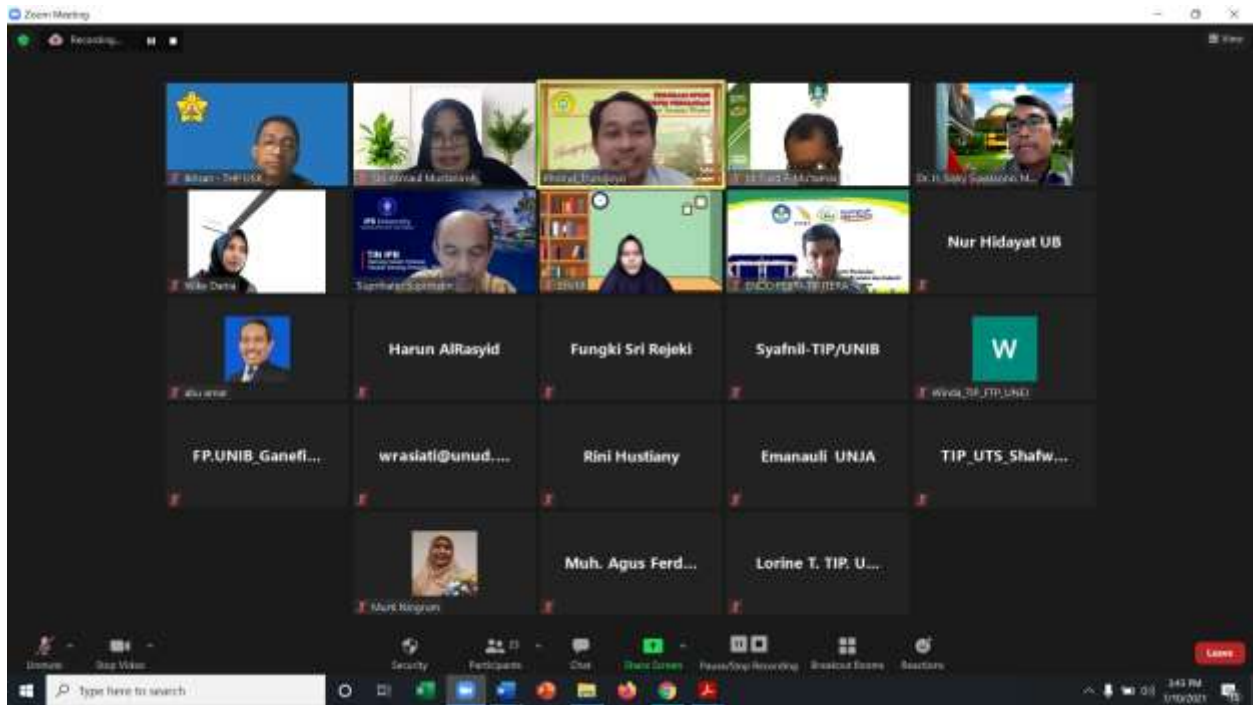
Zoom Meeting

Recording...

View

Ikhsan - THP USK

Siti Ahmad Murtamah

Ichwal_Pranyoto

Dr. Ir. Sony Suwasono, M...

Nike Dania

TIN IPB

Suprihatin Suprihatin

DINDA

Nur Hidayat UB

abu amar

Harun AlRasyid

Fungki Sri Rejeki

Syafnil-TIP/UNIB

W

Winda_TIP_FTP_UNEJ

FP.UNIB_Ganefi...

wrasiati@unud....

Rini Hustiany

Emanauli UNJA

TIP_UTS_Shafw...

Murti Ningrum

Muh. Agus Ferd...

Lorine T. TIP. U...

Unmute

Stop Video

Security

Participants

Chat

Share Screen

Pause/Stop Recording

Breakout Rooms

Reactions

Leave

Type here to search

3:43 PM